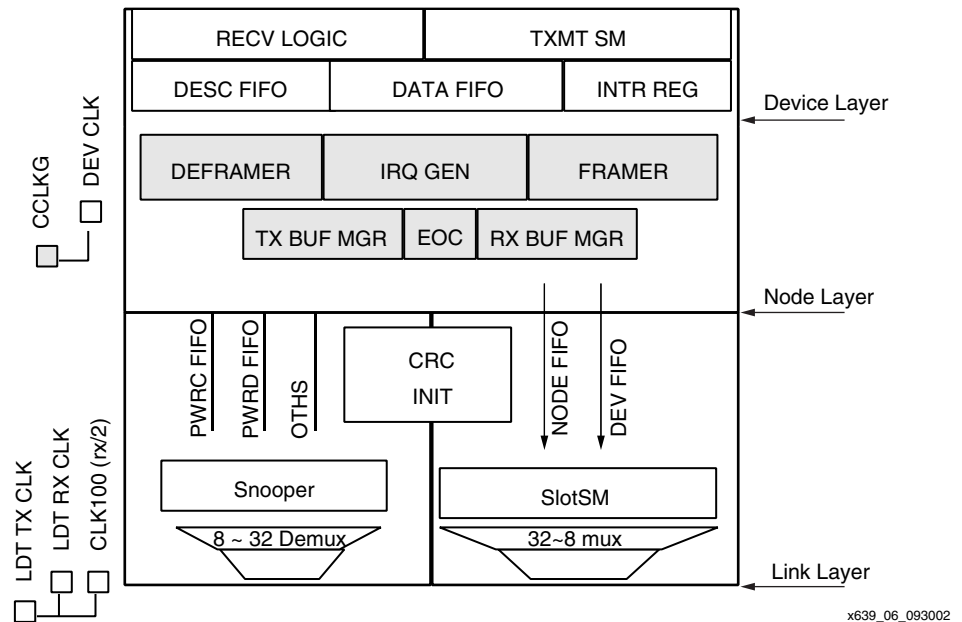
RECV LOGIC
TXMT SM
DESC FIFO
DATA FIFO
INTR REG
Device Layer
CCLKG
DEV CLK
DEFRAMER
IRQ GEN
FRAMER
TX BUF MGR
EOC
RX BUF MGR
Node Layer
PWRC FIFO
PWRD FIFO
OTHS
CRC
INIT
NODE FIFO
DEV FIFO
LDT TX CLK
LDT RX CLK
CLK100 (rx/2)
Snooper
8 ~ 32 Demux
SlotSM
32~8 mux
Link Layer
x639_06_093002